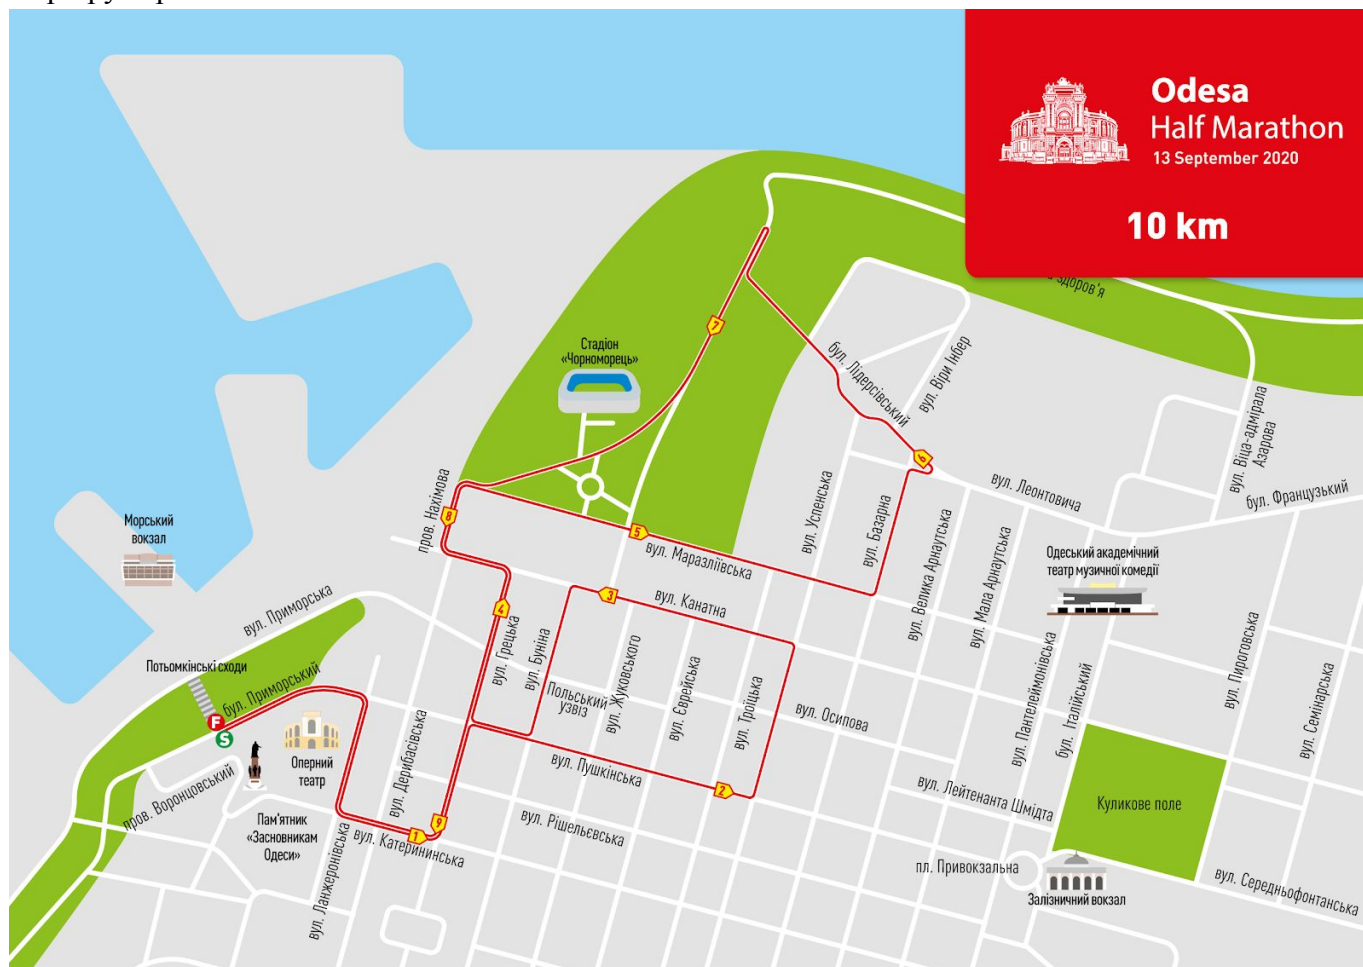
Odesa
Half Marathon
13 September 2020

10 km

здоров'я

Стадіон «Чорноморець»

Морський вокзал

бул. Лідерсівський

вул. Віри Інбер

вул. Віце-адмірала Азарова

бул. Французький

вул. Леонтовича

пров. Нахімова

вул. Успенська

вул. Базарна

вул. Маразліївська

Одеський академічний театр музичної комедії

вул. Приморська

вул. Канатна

вул. Велика Арнаутська

вул. Мала Арнаутська

Потьомкінські сходи

бул. Приморський

вул. Грецька

вул. Буніна

Польський узвіз

вул. Жуковського

вул. Єврейська

вул. Троїцька

вул. Осипова

вул. Пантелеймонівська

бул. Італійський

вул. Пироговська

вул. Семінарська

Оперний театр

пров. Воронцовський

вул. Дерибасівська

вул. Пушкінська

вул. Лейтенанта Шмідта

Куликове поле

Пам'ятник «Засновникам Одеси»

вул. Катерининська

вул. Рішельєвська

вул. Ланжеронівська

пл. Привокзальна

Залізничний вокзал

вул. Середньофонтанська

F
S
1
2
3
4
5
6
7
8
9